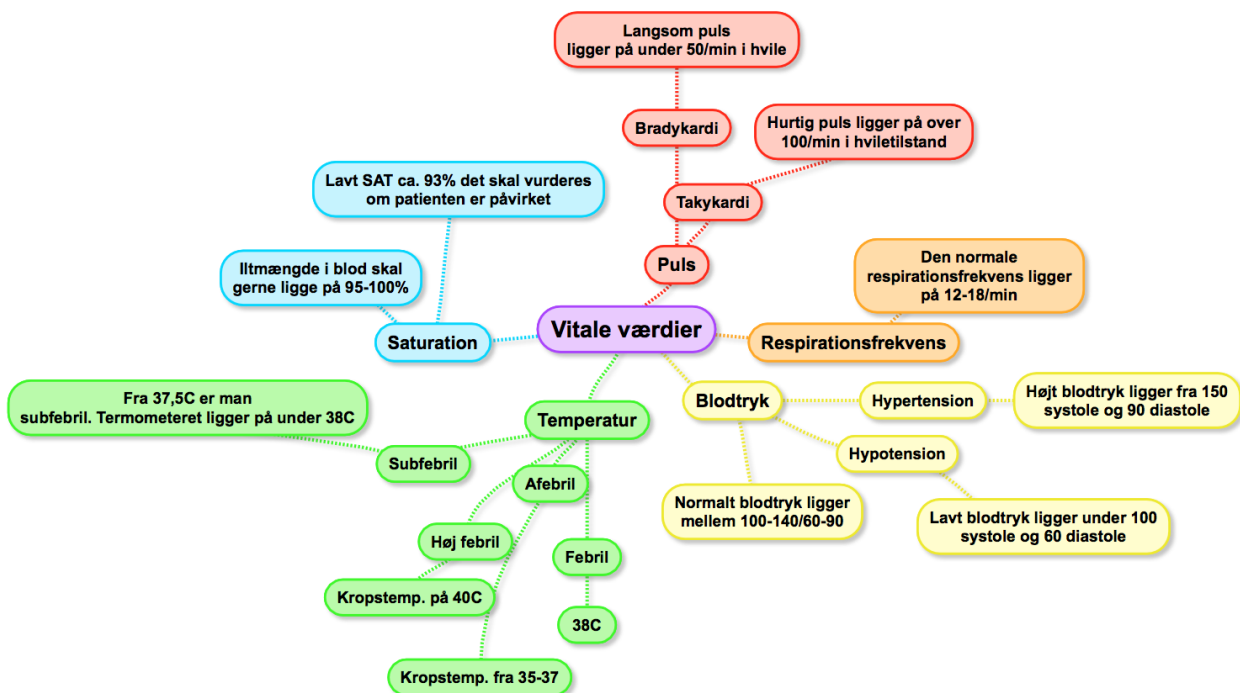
Vitale værdier

Puls

Takykardi

Hurtig puls ligger på over 100/min i hviletilstand

Bradykardi

Langsom puls ligger på under 50/min i hvile

Saturation

Iltmængde i blod skal gerne ligge på 95-100%

Lavt SAT ca. 93% det skal vurderes om patienten er påvirket

Respirationsfrekvens

Den normale respirationsfrekvens ligger på 12-18/min

Blodtryk

Hypertension

Højt blodtryk ligger fra 150 systole og 90 diastole

Hypotension

Lavt blodtryk ligger under 100 systole og 60 diastole

Normalt blodtryk ligger mellem 100-140/60-90

Temperatur

Subfebril

Fra 37,5C er man subfebril. Termometeret ligger på under 38C

Afebril

Kropstemp. fra 35-37

Høj febril

Kropstemp. på 40C

Febril

38C